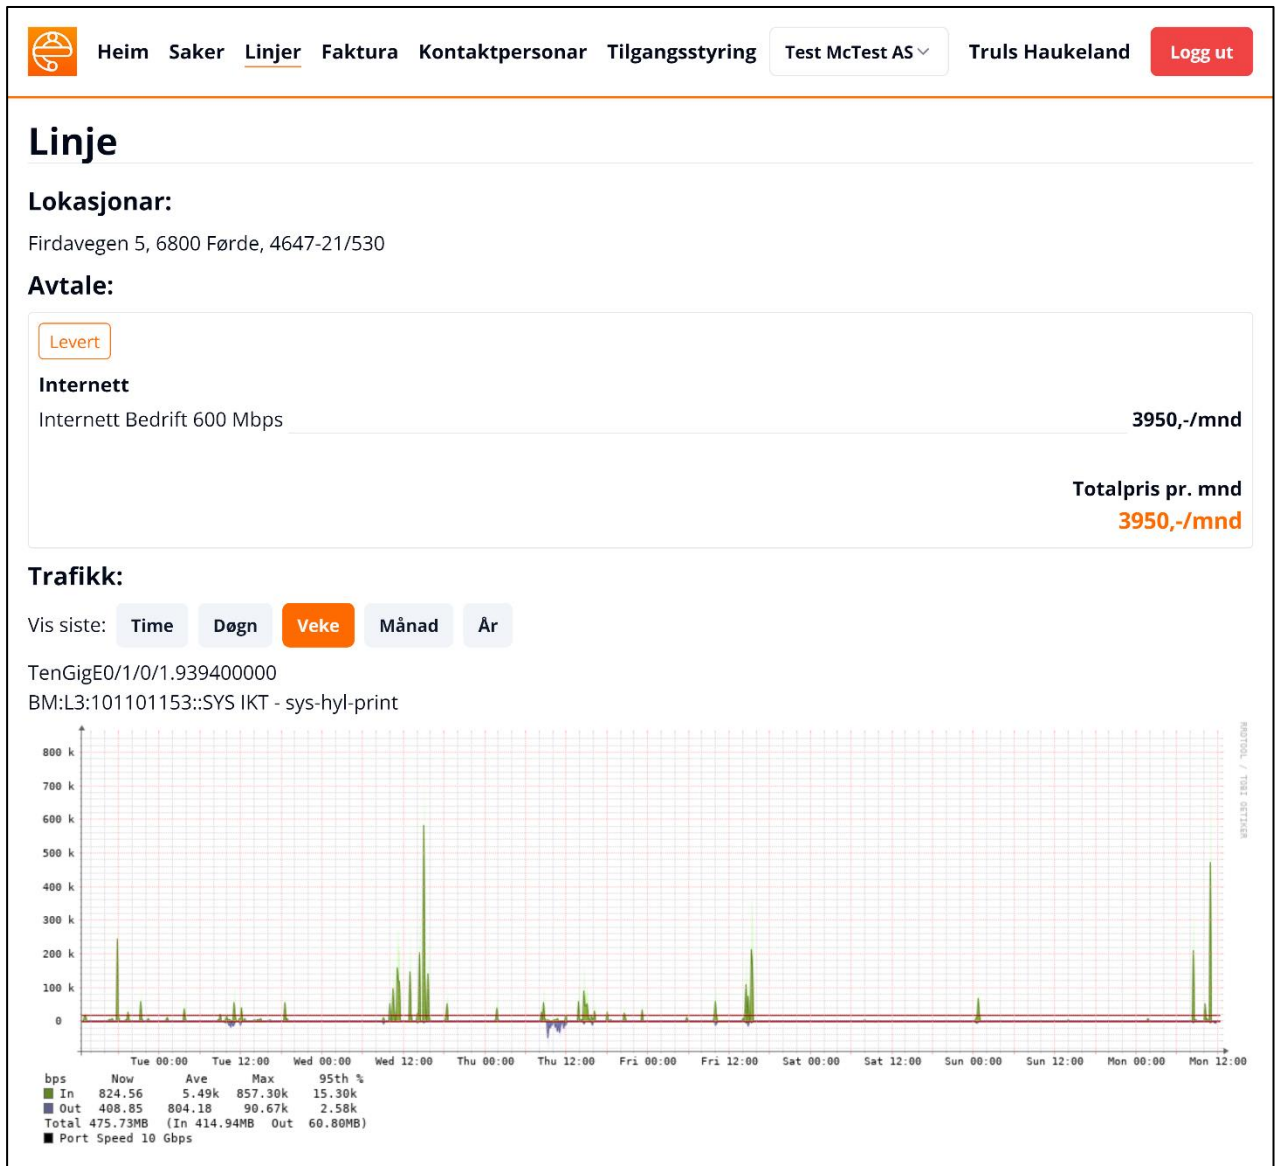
Heim Saker Linjer Faktura Kontaktpersonar Tilgangsstyring Test McTest AS Truls Haukeland Logg ut

# Linje

## Lokasjonar:

Firdavegen 5, 6800 Førde, 4647-21/530

## Avtale:

Levert

Internett

Internett Bedrift 600 Mbps 3950,-/mnd

Totalpris pr. mnd
3950,-/mnd

## Trafikk:

Vis siste: Time Døgn Veke Månad År

TenGigE0/1/0/1.939400000
BM:L3:101101153::SYS IKT - sys-hyl-print

800 k
700 k
600 k
500 k
400 k
300 k
200 k
100 k
0

Tue 00:00 Tue 12:00 Wed 00:00 Wed 12:00 Thu 00:00 Thu 12:00 Fri 00:00 Fri 12:00 Sat 00:00 Sat 12:00 Sun 00:00 Sun 12:00 Mon 00:00 Mon 12:00

RRDTOOL / TOBI OETIKER

| bps | Now | Ave | Max | 95th % |
|---|---|---|---|---|
| In | 824.56 | 5.49k | 857.30k | 15.30k |
| Out | 408.85 | 804.18 | 90.67k | 2.58k |

Total 475.73MB (In 414.94MB Out 60.80MB)
Port Speed 10 Gbps